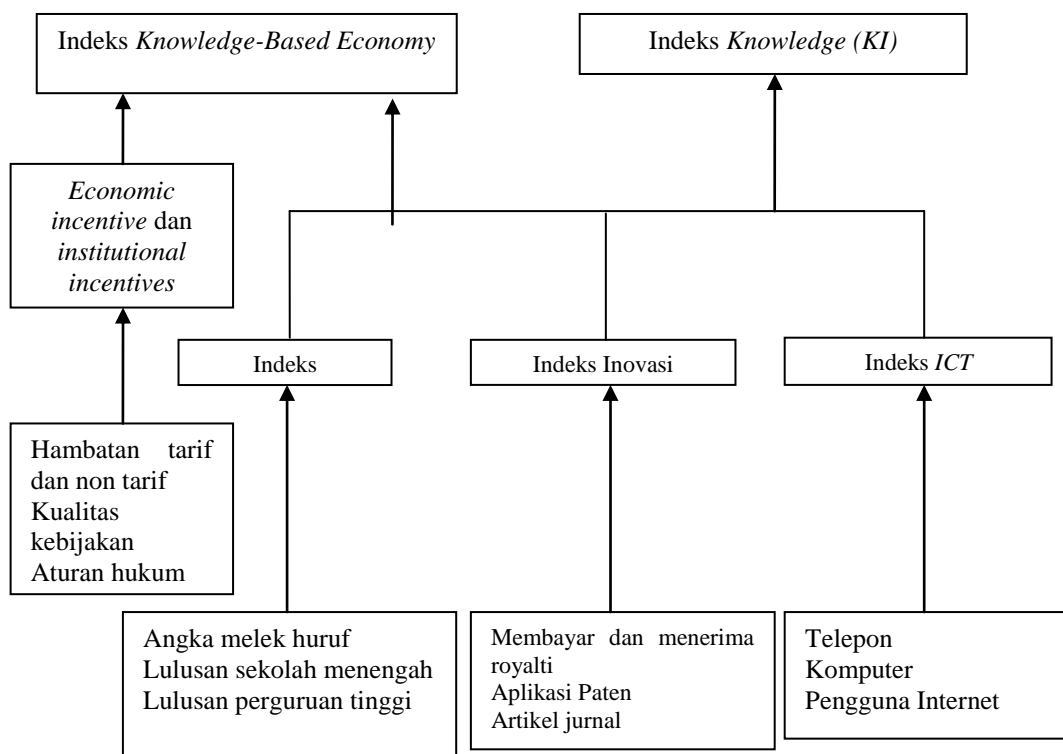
Indeks *Knowledge-Based Economy*

Indeks *Knowledge (KI)*

*Economic incentive* dan *institutional incentives*

Indeks

Indeks Inovasi

Indeks *ICT*

Hambatan tarif dan non tarif
Kualitas kebijakan
Aturan hukum

Angka melek huruf
Lulusan sekolah menengah
Lulusan perguruan tinggi

Membayar dan menerima royalti
Aplikasi Paten
Artikel jurnal

Telepon
Komputer
Pengguna Internet